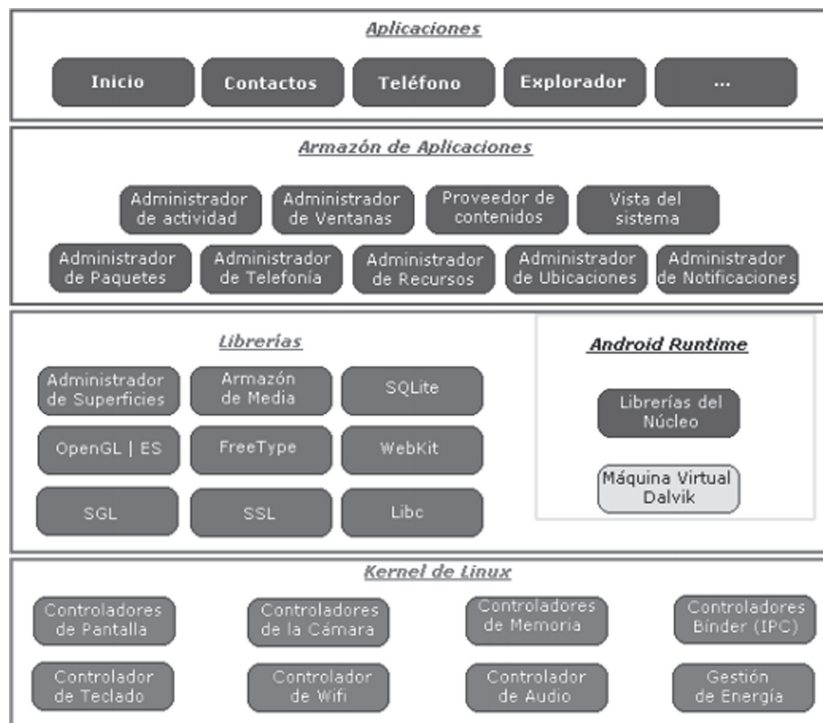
Aplicaciones

Inicio
Contactos
Teléfono
Explorador
...

Armazón de Aplicaciones

Administrador de actividad
Administrador de Ventanas
Proveedor de contenidos
Vista del sistema
Administrador de Paquetes
Administrador de Telefonía
Administrador de Recursos
Administrador de Ubicaciones
Administrador de Notificaciones

Librerías

Administrador de Superficies
Armazón de Media
SQLite
OpenGL | ES
FreeType
WebKit
SGL
SSL
Libc

Android Runtime

Librerías del Núcleo
Máquina Virtual Dalvik

Kernel de Linux

Controladores de Pantalla
Controladores de la Cámara
Controladores de Memoria
Controladores Binder (IPC)
Controlador de Teclado
Controlador de Wifi
Controlador de Audio
Gestión de Energía